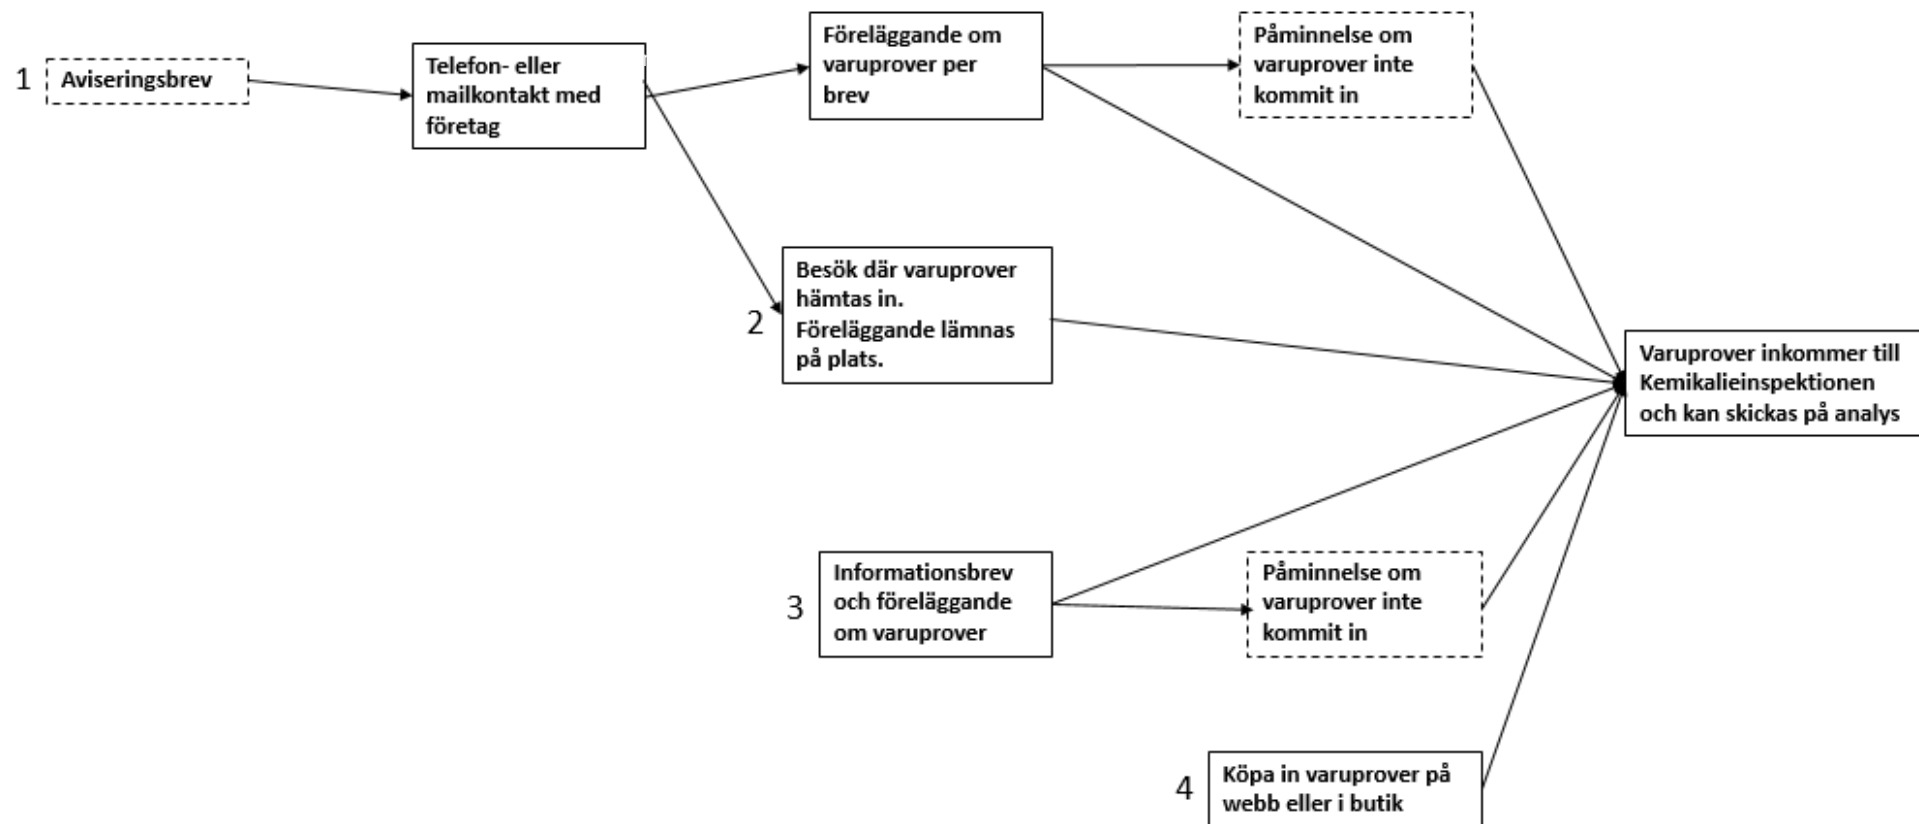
1 Aviseringsbrev

Telefon- eller mailkontakt med företag

Föreläggande om varuprover per brev

Påminnelse om varuprover inte kommit in

2 Besök där varuprover hämtas in. Föreläggande lämnas på plats.

Varuprover inkommer till Kemikalieinspektionen och kan skickas på analys

3 Informationsbrev och föreläggande om varuprover

Påminnelse om varuprover inte kommit in

4 Köpa in varuprover på webb eller i butik